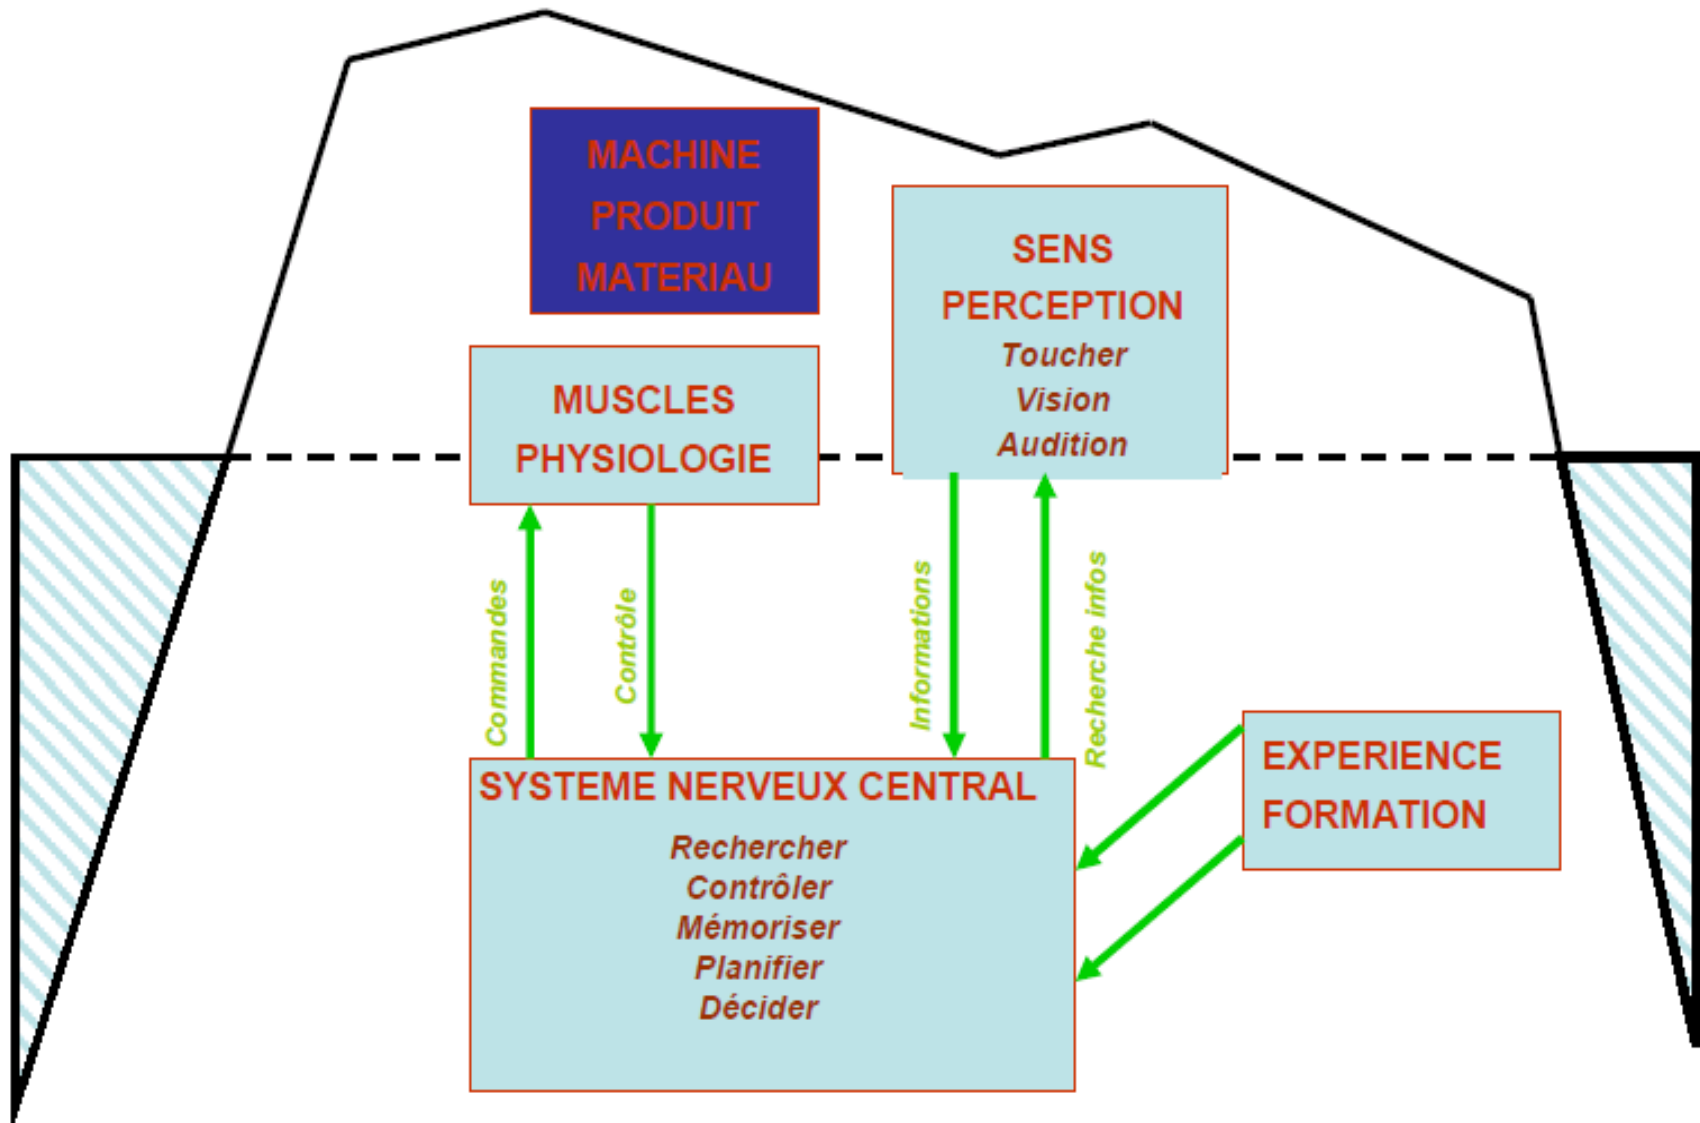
MACHINE
PRODUIT
MATERIAU

SENS
PERCEPTION
Toucher
Vision
Audition

MUSCLES
PHYSIOLOGIE

Commandes

Contrôle

Informations

Recherche infos

SYSTEME NERVEUX CENTRAL
Rechercher
Contrôler
Mémoriser
Planifier
Décider

EXPERIENCE
FORMATION